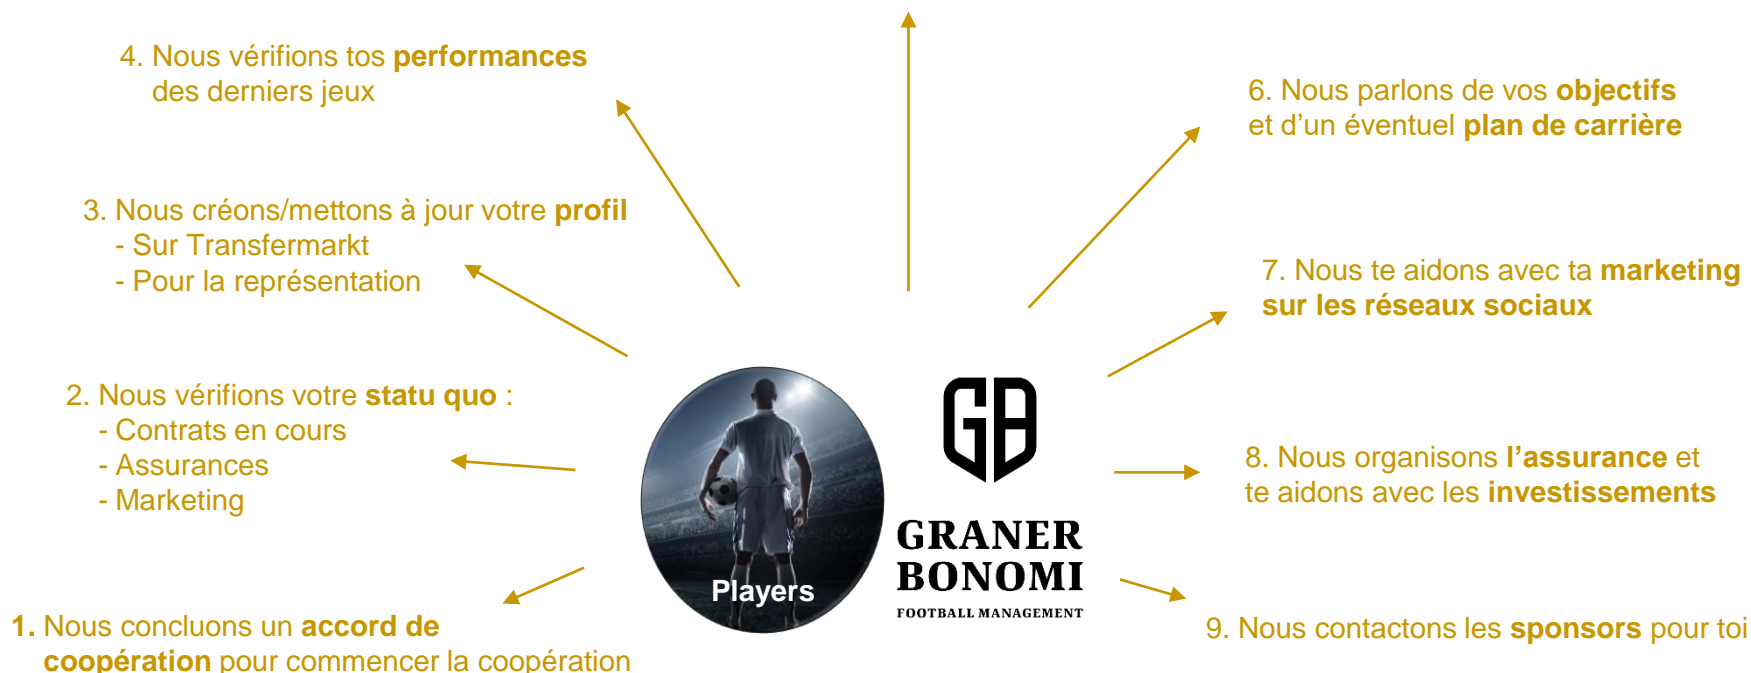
4. Nous vérifions tos **performances** des derniers jeux

3. Nous créons/mettons à jour votre **profil**
- Sur Transfermarkt
- Pour la représentation

2. Nous vérifions votre **statu quo** :
- Contrats en cours
- Assurances
- Marketing

1. Nous concluons un **accord de coopération** pour commencer la coopération

Players

GB

GRANER BONOMI

FOOTBALL MANAGEMENT

6. Nous parlons de vos **objectifs** et d'un éventuel **plan de carrière**

7. Nous te aidons avec ta **marketing sur les réseaux sociaux**

8. Nous organisons **l'assurance** et te aidons avec les **investissements**

9. Nous contactons les **sponsors** pour toi